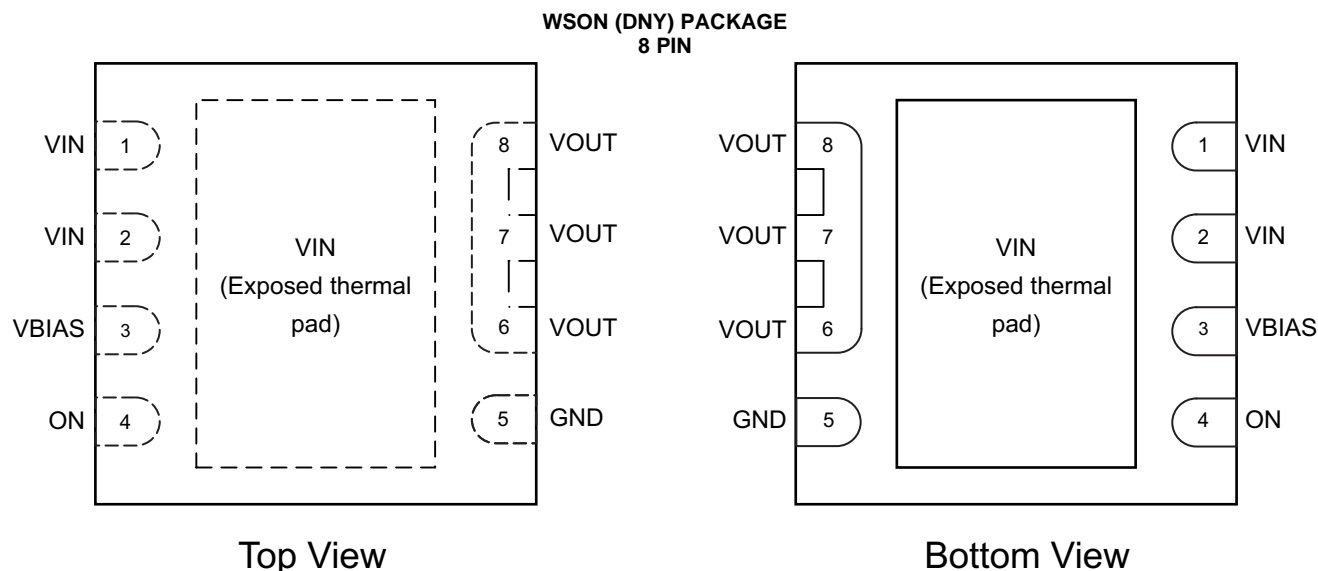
WSON (DNY) PACKAGE
8 PIN

VIN 1
VIN 2
VBIAS 3
ON 4

VIN
(Exposed thermal pad)

8 VOUT
7 VOUT
6 VOUT
5 GND

Top View

VOUT 8
VOUT 7
VOUT 6
GND 5

VIN
(Exposed thermal pad)

1 VIN
2 VIN
3 VBIAS
4 ON

Bottom View